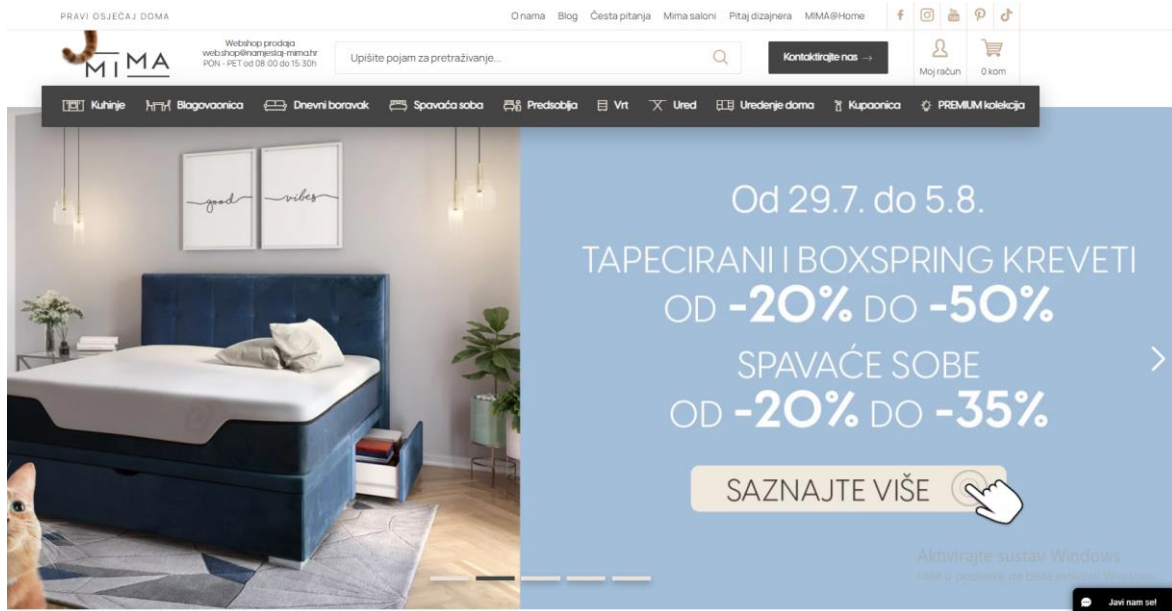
PRAVI OSJEĆAJ DOMA

O nama  Blog  Česta pitanja  Mima saloni  Pitaj dizajnera  MIMA@Home

MIMA

Webshop prodaja
webshop@namjestaj-mima.hr
PON - PET od 08:00 do 15:30h

Upišite pojam za pretraživanje...

Kontaktirajte nas →

Moj račun  0 kom

Kuhinje  Blagovaonica  Dnevni boravak  Spavaća soba  Predsoblja  Vrt  Ured  Uređenje doma  Kupaonica  PREMIUM kolekcija

good vibes

Od 29.7. do 5.8.

TAPECIRANI I BOXSPRING KREVETI
OD -20% DO -50%

SPAVAĆE SOBE
OD -20% DO -35%

SAZNAJTE VIŠE

Aktivirajte sustav Windows
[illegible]

Javi nam se!